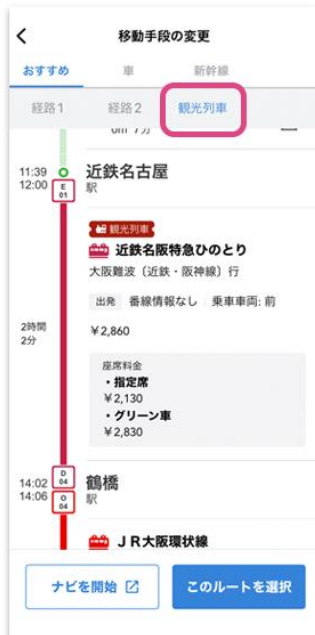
移動手段の変更

おすすめ　車　新幹線

経路1　経路2　観光列車

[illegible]

11:39
12:00
E
01
近鉄名古屋
駅

観光列車
近鉄名阪特急ひのとり
大阪難波〔近鉄・阪神線〕行
出発　番線情報なし　乗車車両: 前

2時間
2分

¥2,860

座席料金
・指定席
¥2,130
・グリーン車
¥2,830

14:02
14:06
D
04
O
04
鶴橋
駅

ＪＲ大阪環状線

ナビを開始
このルートを選択